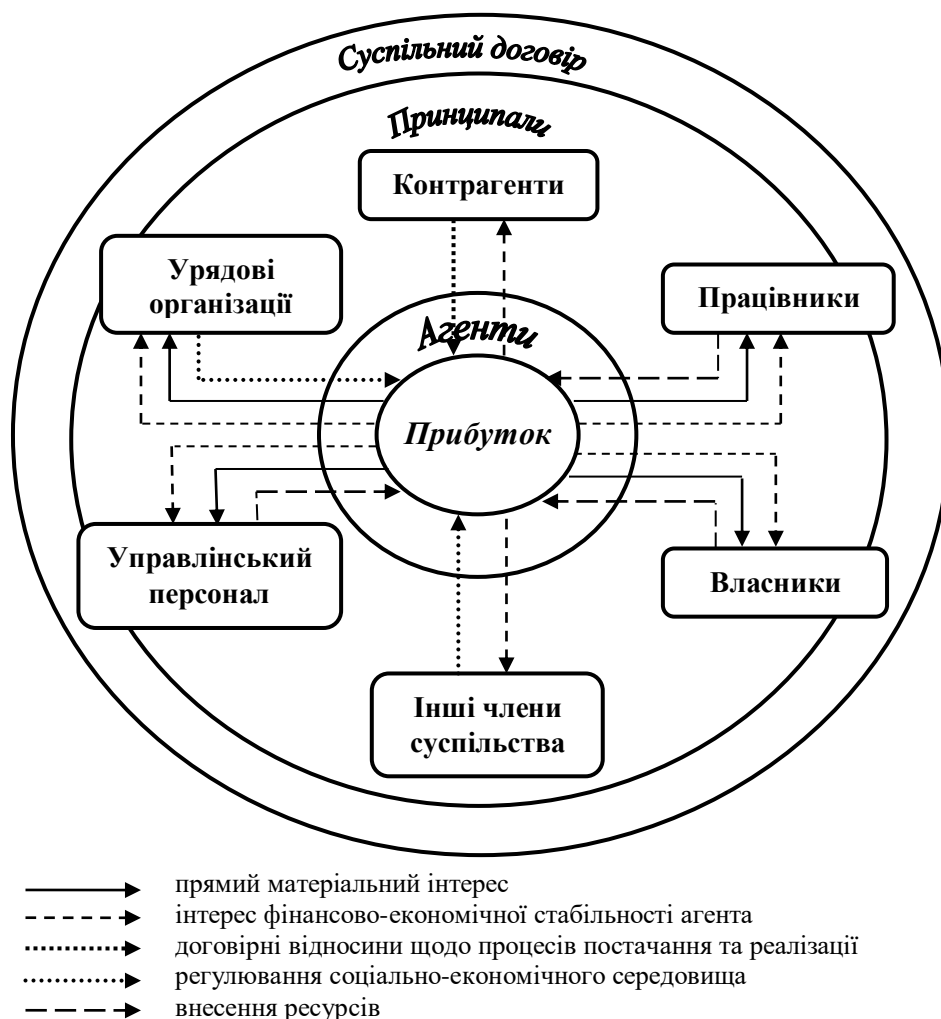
Суспільний договір

Принципали

Контрагенти

Урядові організації

Працівники

Агенти

Прибуток

Управлінський персонал

Власники

Інші члени суспільства

прямий матеріальний інтерес
інтерес фінансово-економічної стабільності агента
договірні відносини щодо процесів постачання та реалізації
регулювання соціально-економічного середовища
внесення ресурсів